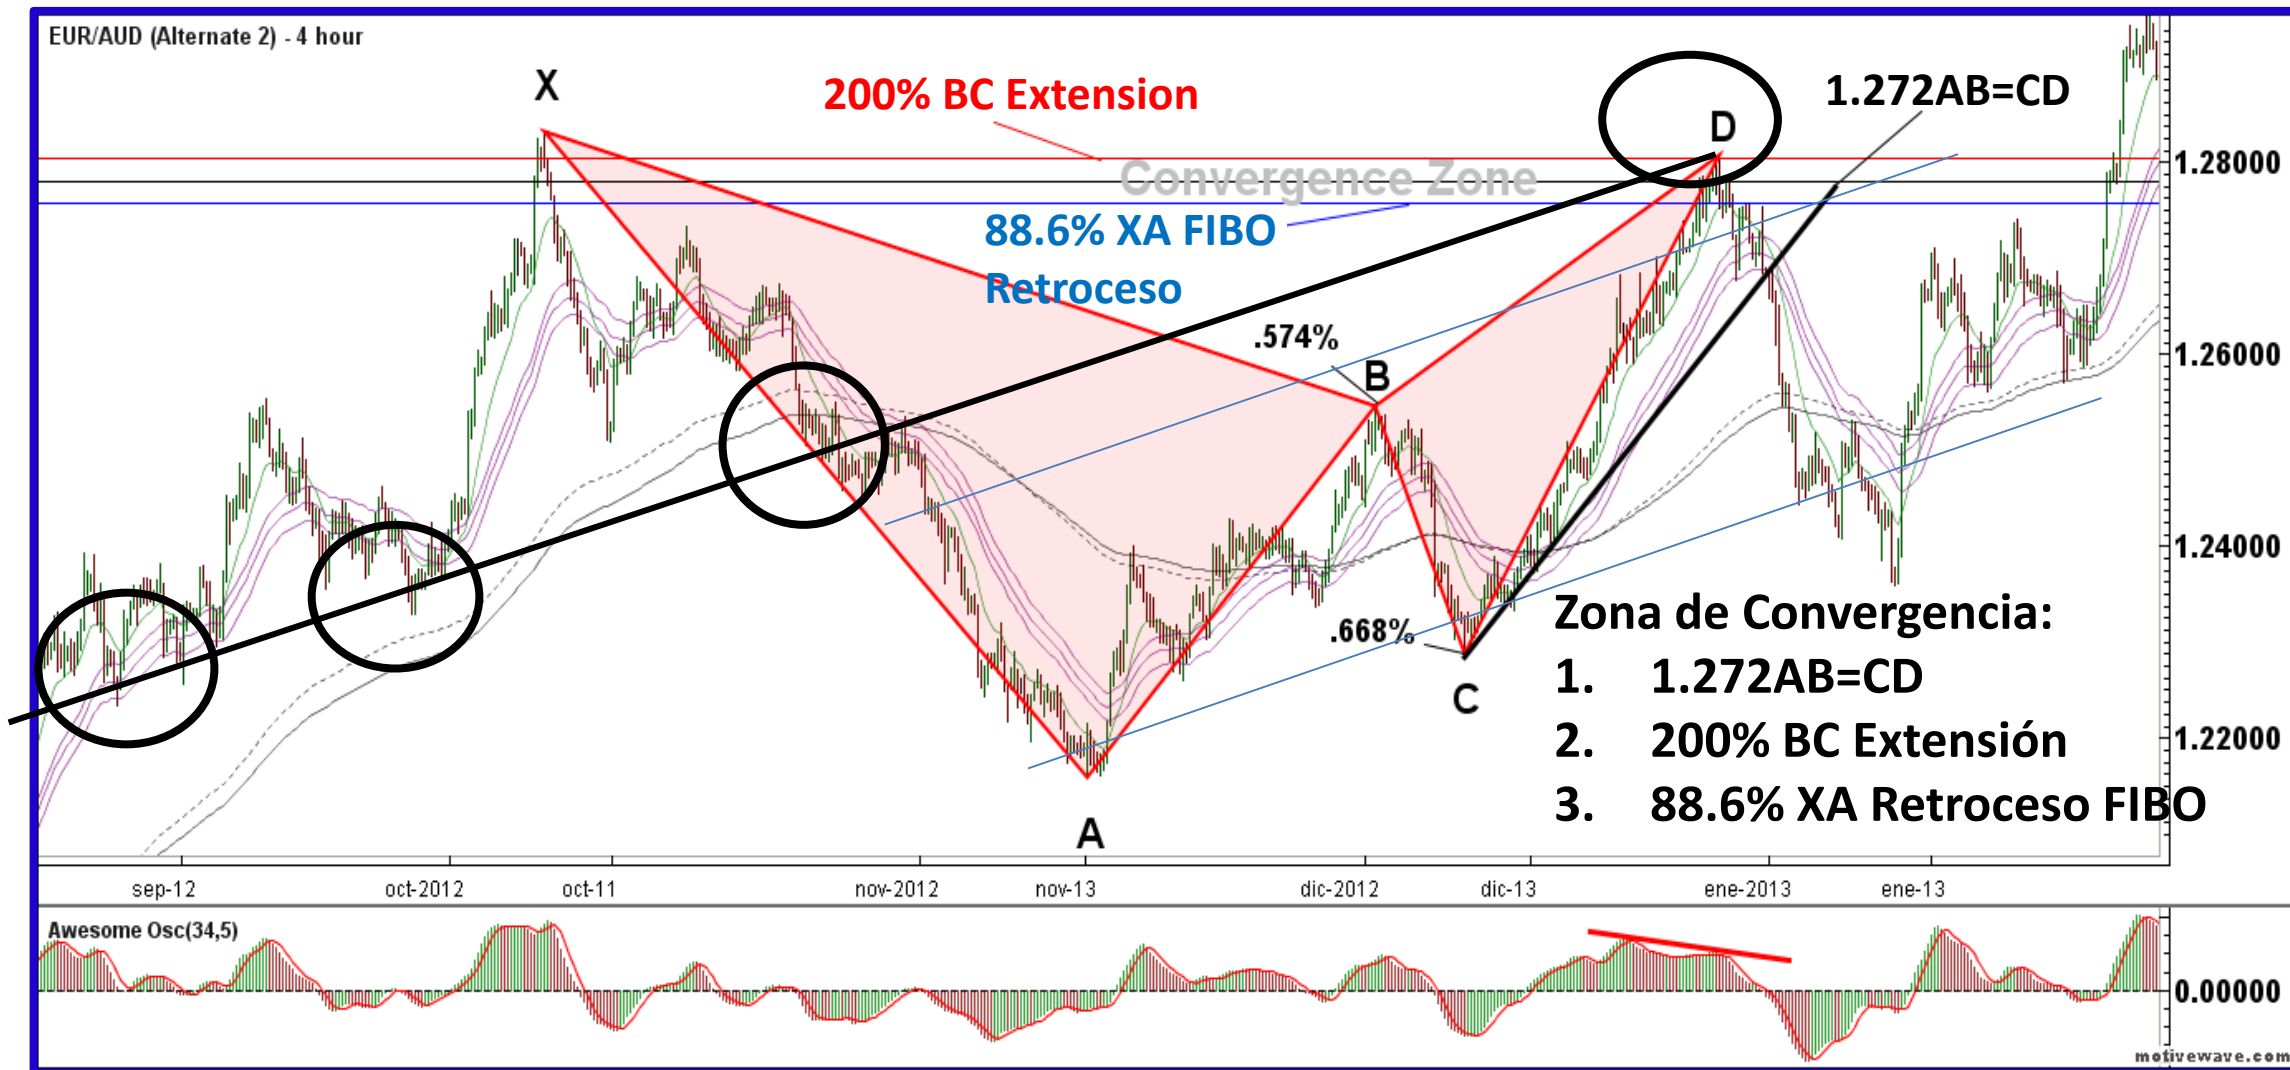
EUR/AUD (Alternate 2) - 4 hour

X

200% BC Extension

D

1.272AB=CD

Convergence Zone

88.6% XA FIBO Retroceso

.574%

B

.668%

C

A

Zona de Convergencia:
1. 1.272AB=CD
2. 200% BC Extensión
3. 88.6% XA Retroceso FIBO

1.28000
1.26000
1.24000
1.22000

sep-12
oct-2012
oct-11
nov-2012
nov-13
dic-2012
dic-13
ene-2013
ene-13

Awesome Osc(34,5)

0.00000

motivewave.com